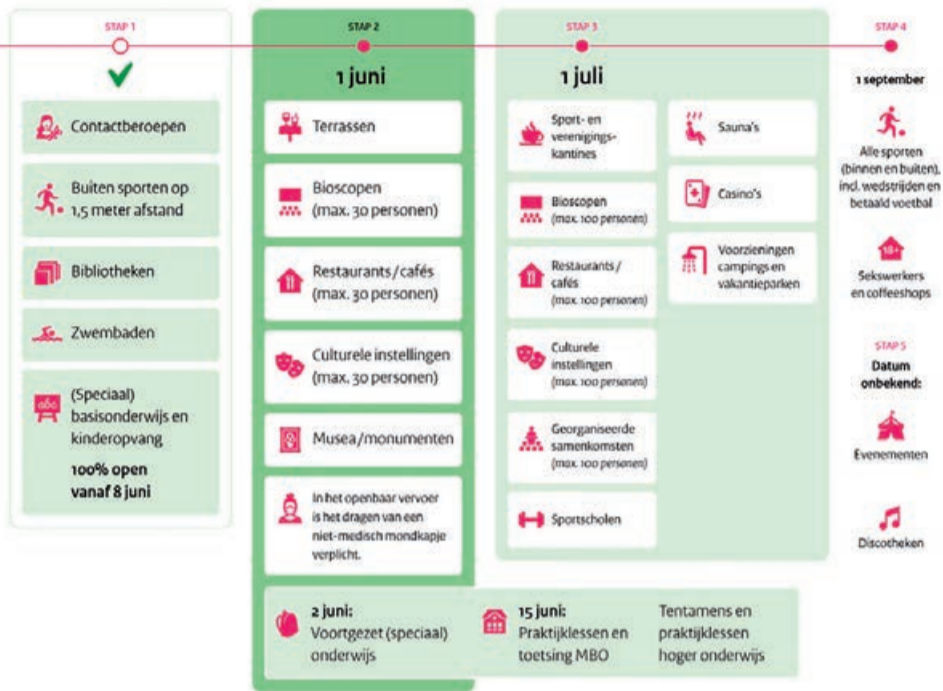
STAP 1

Contactberoepen

Buiten sporten op 1,5 meter afstand

Bibliotheken

Zwembaden

(Speciaal) basisonderwijs en kinderopvang

100% open vanaf 8 juni

STAP 2

1 juni

Terrassen

Bioscopen (max. 30 personen)

Restaurants / cafés (max. 30 personen)

Culturele instellingen (max. 30 personen)

Musea / monumenten

In het openbaar vervoer is het dragen van een niet-medisch mondkapje verplicht.

STAP 3

1 juli

Sport- en verenigingskantines

Bioscopen (max. 100 personen)

Restaurants / cafés (max. 100 personen)

Culturele instellingen (max. 100 personen)

Georganiseerde samenkomsten (max. 100 personen)

Sportscholen

Sauna's

Casino's

Voorzieningen campings en vakantieparken

STAP 4

1 september

Alle sporten (binnen en buiten), incl. wedstrijden en betaald voetbal

18+

Sekswerkers en coffeeshops

STAP 5

Datum onbekend:

Evenementen

Discotheken

2 juni: Voortgezet (speciaal) onderwijs

15 juni: Praktijklessen en toetsing MBO

Tentamens en praktijklessen hoger onderwijs